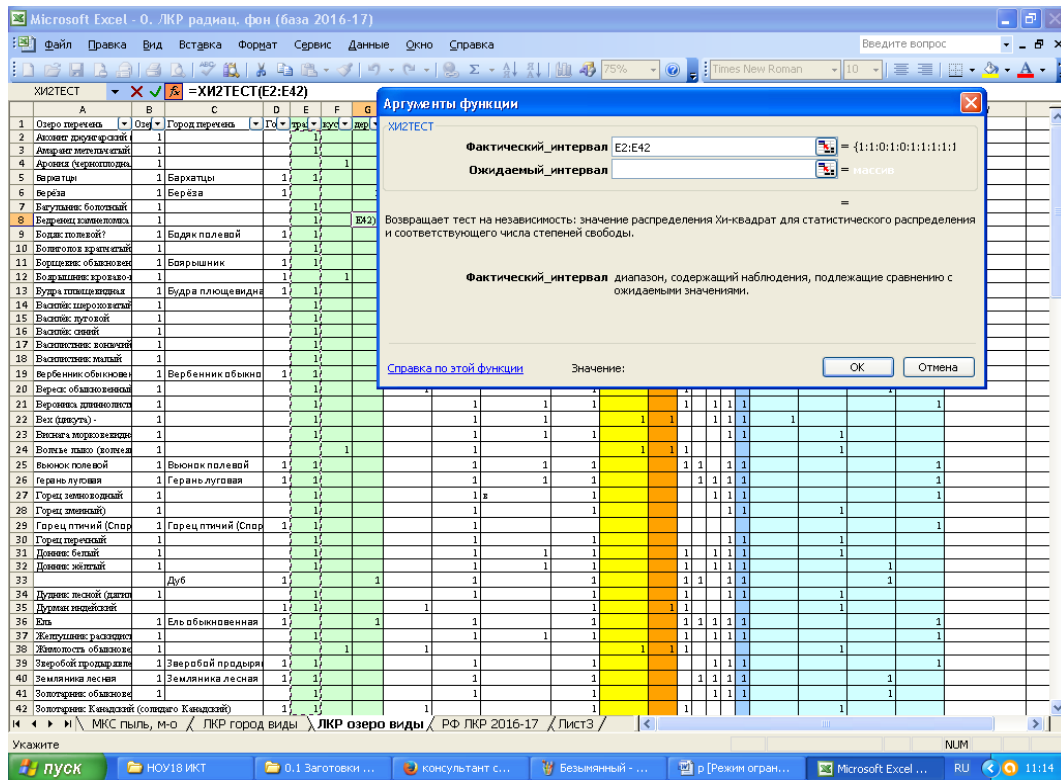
Microsoft Excel - 0. ЛКР радиац. фон (база 2016-17)

Файл Правка Вид Вставка Формат Сервис Данные Окно Справка

Введите вопрос

75%

Times New Roman

10

ХИ2ТЕСТ

=ХИ2ТЕСТ(E2:E42)

| | A | B | C | D | E | F | G |
|---|---|---|---|---|---|---|---|
| 1 | Озеро перечень | Озе | Город перечень | Го | тра | кус | дер |
| 2 | Аконит джунгарский | 1 | | | 1 | | |
| 3 | Амарант метельчатый | 1 | | | 1 | | |
| 4 | Арония (черноплодна | 1 | | | | 1 | |
| 5 | Бархатцы | 1 | Бархатцы | 1 | 1 | | |
| 6 | Берёза | 1 | Берёза | 1 | | | |
| 7 | Багульник болотный | 1 | | | 1 | | |
| 8 | Бедренец камнеломка | 1 | | | 1 | | E42) |
| 9 | Бодяк полевой? | 1 | Бодяк полевой | 1 | 1 | | |
| 10 | Болиголов крапчатый | 1 | | | 1 | | |
| 11 | Борщевик обыкновен | 1 | Боярышник | 1 | 1 | | |
| 12 | Боярышник кроваво-к | 1 | | 1 | | 1 | |
| 13 | Бупра плющевидная | 1 | Будра плющевидна | 1 | 1 | | |
| 14 | Василек шероховатый | 1 | | | 1 | | |
| 15 | Василек луговой | 1 | | | 1 | | |
| 16 | Василек синий | 1 | | | 1 | | |
| 17 | Василистник вонючий | 1 | | | 1 | | |
| 18 | Василистник малый | 1 | | | 1 | | |
| 19 | Вербенник обыкновен | 1 | Вербенник обыкно | 1 | 1 | | |
| 20 | Вереск обыкновенный | 1 | | | 1 | | |
| 21 | Вероника длиннолист | 1 | | | 1 | | |
| 22 | Вех (цикута) - | 1 | | | 1 | | |
| 23 | Вязига морковевидн | 1 | | | 1 | | |
| 24 | Волчье лыко (волчея | 1 | | | | 1 | |
| 25 | Вьюнок полевой | 1 | Вьюнок полевой | 1 | 1 | | |
| 26 | Герань луговая | 1 | Герань луговая | 1 | 1 | | |
| 27 | Горец земноводный | 1 | | | 1 | | |
| 28 | Горец змеиный | 1 | | | 1 | | |
| 29 | Горец птичий (Спор | 1 | Горец птичий (Спор | 1 | 1 | | |
| 30 | Горец перечный | 1 | | | 1 | | |
| 31 | Донник белый | 1 | | | 1 | | |
| 32 | Донник желтый | 1 | | | 1 | | |
| 33 | | | Дуб | 1 | | | 1 |
| 34 | Душица лесной (дягил | 1 | | | 1 | | |
| 35 | Дурман индейский | | | 1 | 1 | | |
| 36 | Ель | 1 | Ель обыкновенная | 1 | | | 1 |
| 37 | Железница раскидист | 1 | | | 1 | | |
| 38 | Жимолость обыкнове | 1 | | | | 1 | |
| 39 | Зверобой продырявле | 1 | Зверобой продыря | 1 | 1 | | |
| 40 | Земляника лесная | 1 | Земляника лесная | 1 | 1 | | |
| 41 | Золотарник обыкнове | 1 | | | 1 | | |
| 42 | Золотарник Канадский (солидаго Канадский) | | | 1 | 1 | | |

Аргументы функции

ХИ2ТЕСТ

Фактический_интервал E2:E42 = {1:1:0:1:0:1:1:1:1:1

Ожидаемый_интервал = массив

=

Возвращает тест на независимость: значение распределения Хи-квадрат для статистического распределения и соответствующего числа степеней свободы.

Фактический_интервал диапазон, содержащий наблюдения, подлежащие сравнению с ожидаемыми значениями.

Справка по этой функции Значение:

ОК Отмена

МКС пыль, м-о / ЛКР город виды / ЛКР озеро виды / РФ ЛКР 2016-17 / Лист3 /

Укажите

NUM

пуск НОУ18 ИКТ 0.1 Заготовки ... консультант с... Безымянный - ... р [Режим огран... Microsoft Excel ... RU 11:14